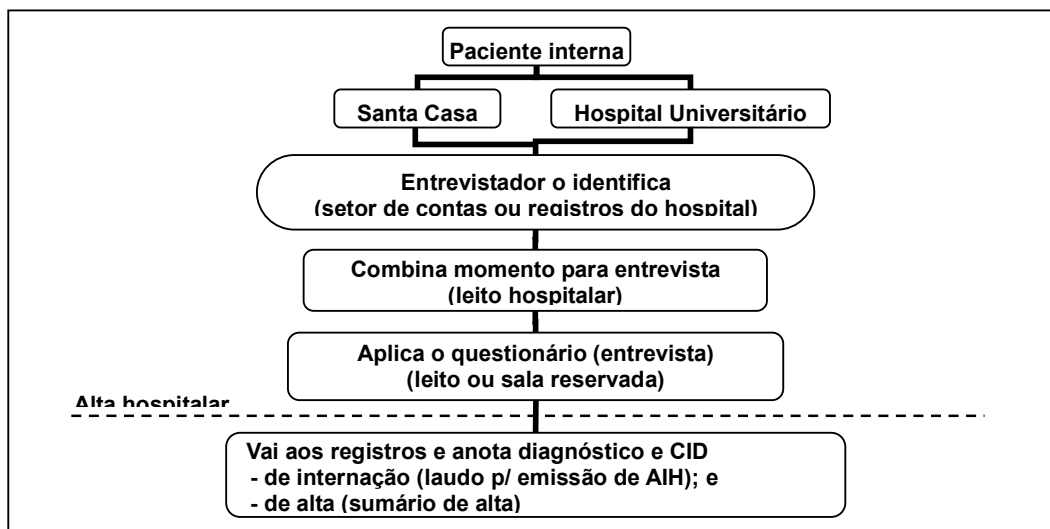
Paciente interna

Santa Casa

Hospital Universitário

Entrevistador o identifica
(setor de contas ou registros do hospital)

Combina momento para entrevista
(leito hospitalar)

Aplica o questionário (entrevista)
(leito ou sala reservada)

Alta hospitalar

Vai aos registros e anota diagnóstico e CID
- de internação (laudo p/ emissão de AIH); e
- de alta (sumário de alta)